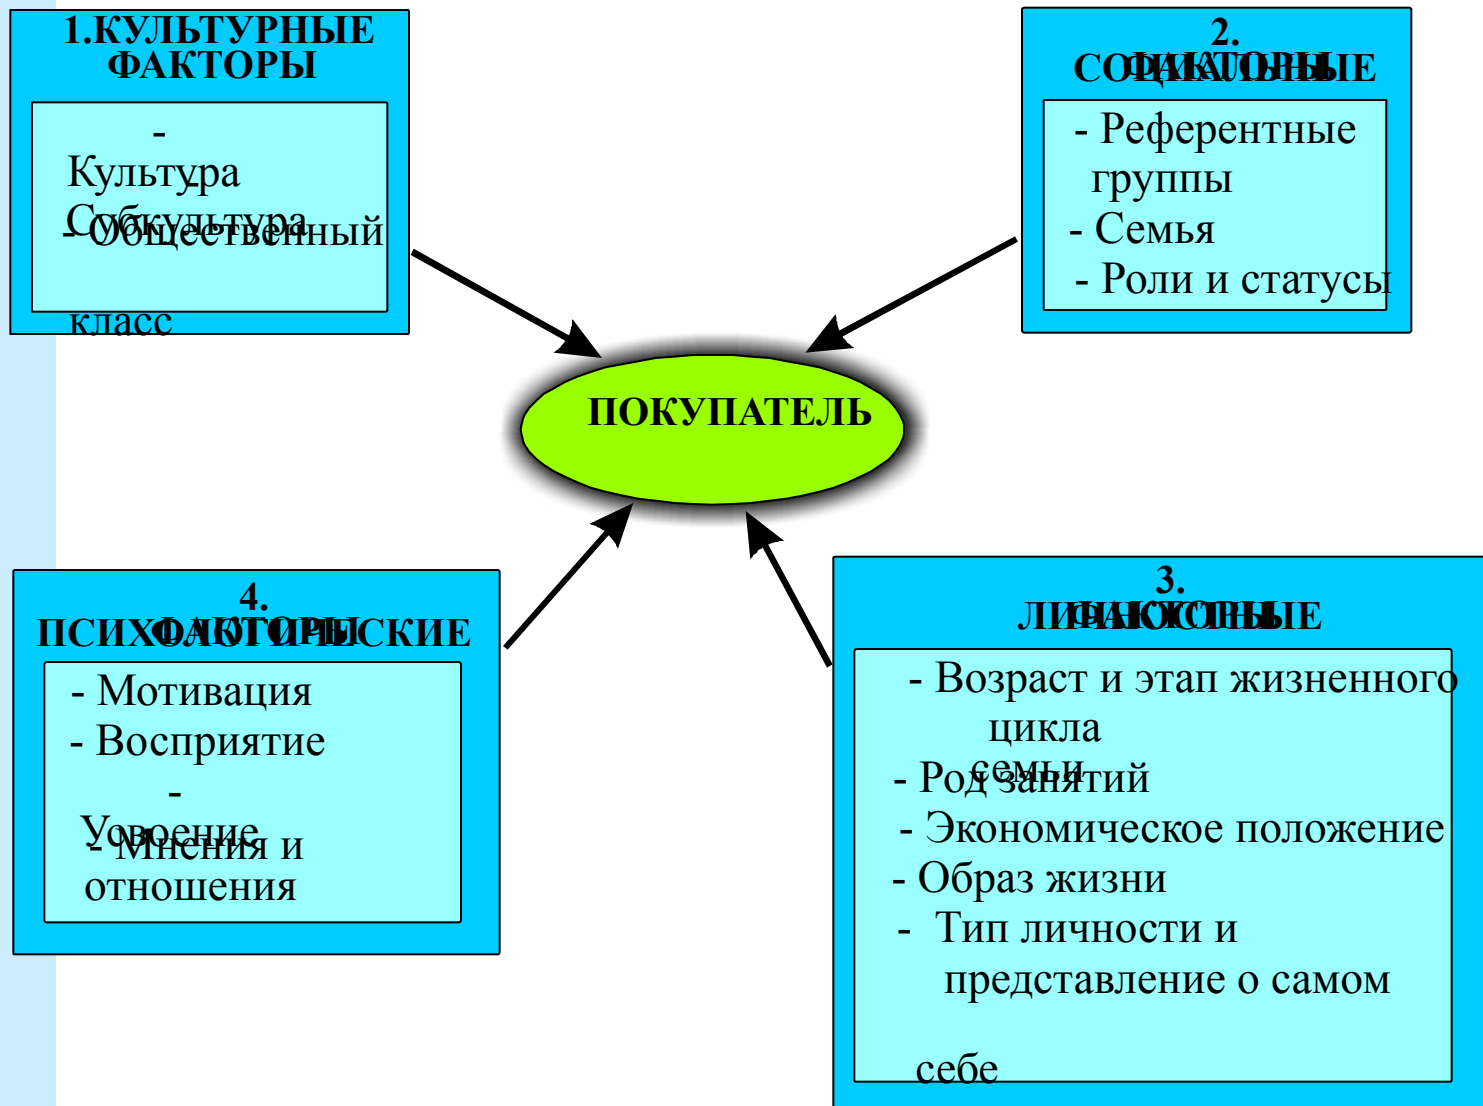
1.КУЛЬТУРНЫЕ ФАКТОРЫ

- Культура
- Субкультура
- Общественный класс

2. СОЦИАЛЬНЫЕ ФАКТОРЫ

- Референтные группы
- Семья
- Роли и статусы

ПОКУПАТЕЛЬ

4. ПСИХОЛОГИЧЕСКИЕ ФАКТОРЫ

- Мотивация
- Восприятие
- Усвоение
- Мнения и отношения

3. ЛИЧНОСТНЫЕ ФАКТОРЫ

- Возраст и этап жизненного цикла семьи
- Род занятий
- Экономическое положение
- Образ жизни
- Тип личности и представление о самом себе